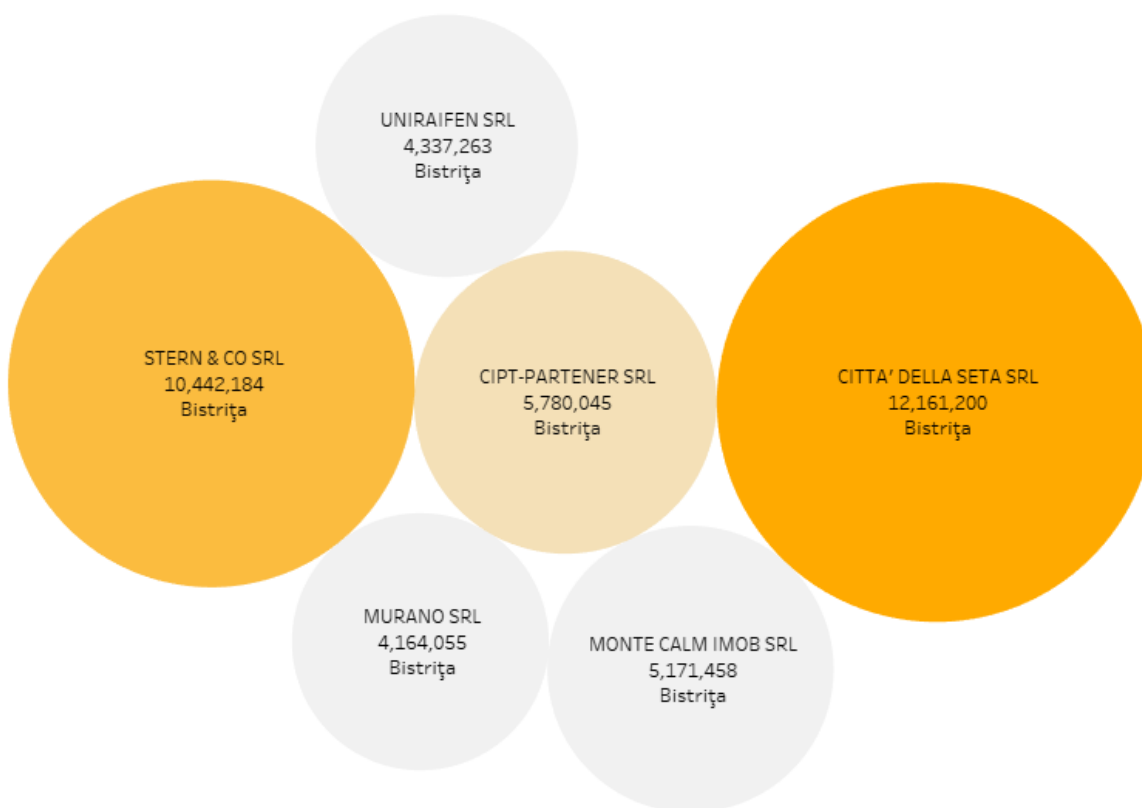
UNIRAIFEN SRL
4,337,263
Bistriţa

STERN & CO SRL
10,442,184
Bistriţa

CIPT-PARTENER SRL
5,780,045
Bistriţa

CITTA' DELLA SETA SRL
12,161,200
Bistriţa

MURANO SRL
4,164,055
Bistriţa

MONTE CALM IMOB SRL
5,171,458
Bistriţa